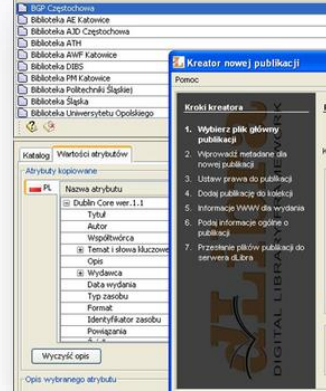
BGP Częstochowa
Biblioteka AE Katowice
Biblioteka AJD Częstochowa
Biblioteka ATH
Biblioteka AWF Katowice
Biblioteka DIBS
Biblioteka PM Katowice
Biblioteka Politechniki Śląskiej
Biblioteka Śląska
Biblioteka Uniwersytetu Opolskiego

Katalog | Wartości atrybutów

Atrybuty kopiowane

PL | Nazwa atrybutu

Dublin Core wer.1.1
Tytuł
Autor
Współtwórca
Temat i słowa kluczowe
Opis
Wydawca
Data wydania
Typ zasobu
Format
Identyfikator zasobu
Powiązania

Wyczyść opis

Opis wybranego atrybutu

Kreator nowej publikacji

Pomoc

Kroki kreatora

1. Wybierz plik główny publikacji
2. Wprowadź metadane dla nowej publikacji
3. Ustaw prawa do publikacji
4. Dodaj publikację do kolekcji
5. Informacje WWW dla wydania
6. Podaj informacje ogólne o publikacji
7. Przesłanie plików publikacji do serwera dLibra

DIGITAL LIBRARY FRAMEWORK